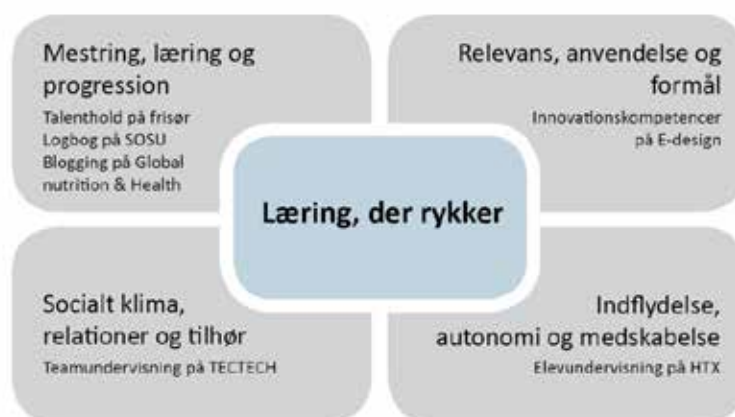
Mestring, læring og progression
Talenthold på frisør
Logbog på SOSU
Blogging på Global nutrition & Health

Relevans, anvendelse og formål
Innovationskompetencer på E-design

Læring, der rykker

Socialt klima, relationer og tilhør
Teamundervisning på TECTECH

Indflydelse, autonomi og medskabelse
Elevundervisning på HTX